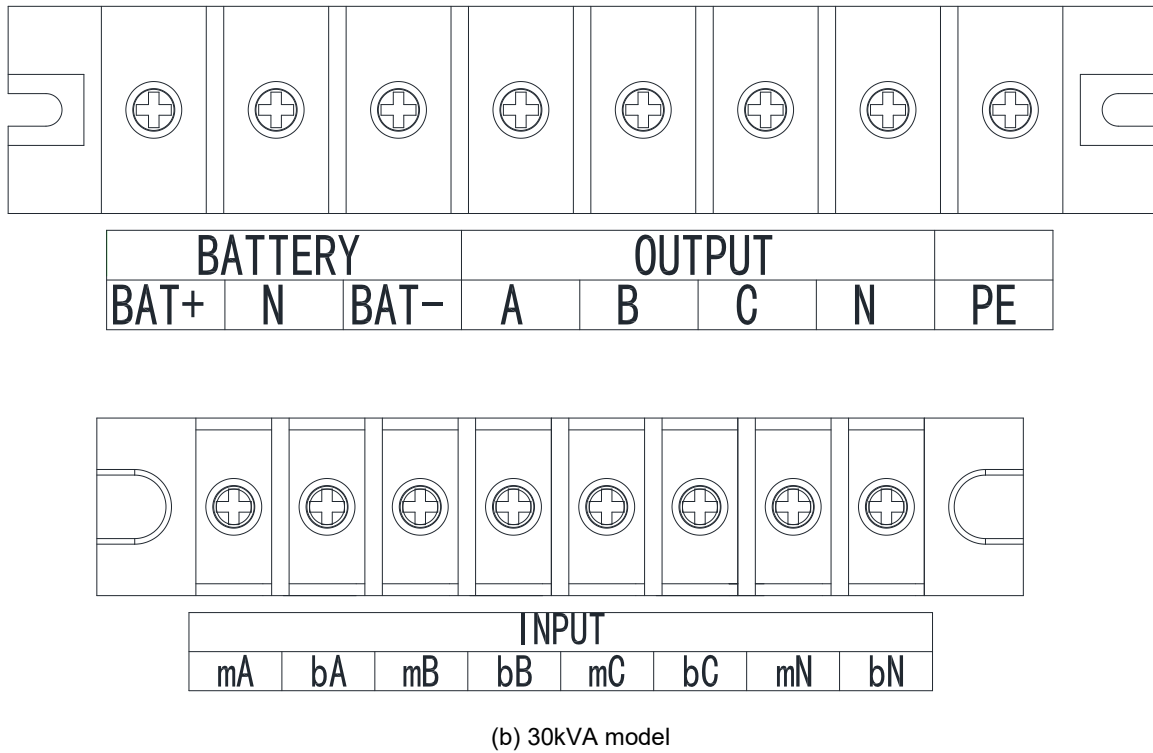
| BATTERY | | | OUTPUT | | | | |
|---|---|---|---|---|---|---|---|
| BAT+ | N | BAT- | A | B | C | N | PE |

| INPUT | | | | | | | |
|---|---|---|---|---|---|---|---|
| mA | bA | mB | bB | mC | bC | mN | bN |

(b) 30kVA model